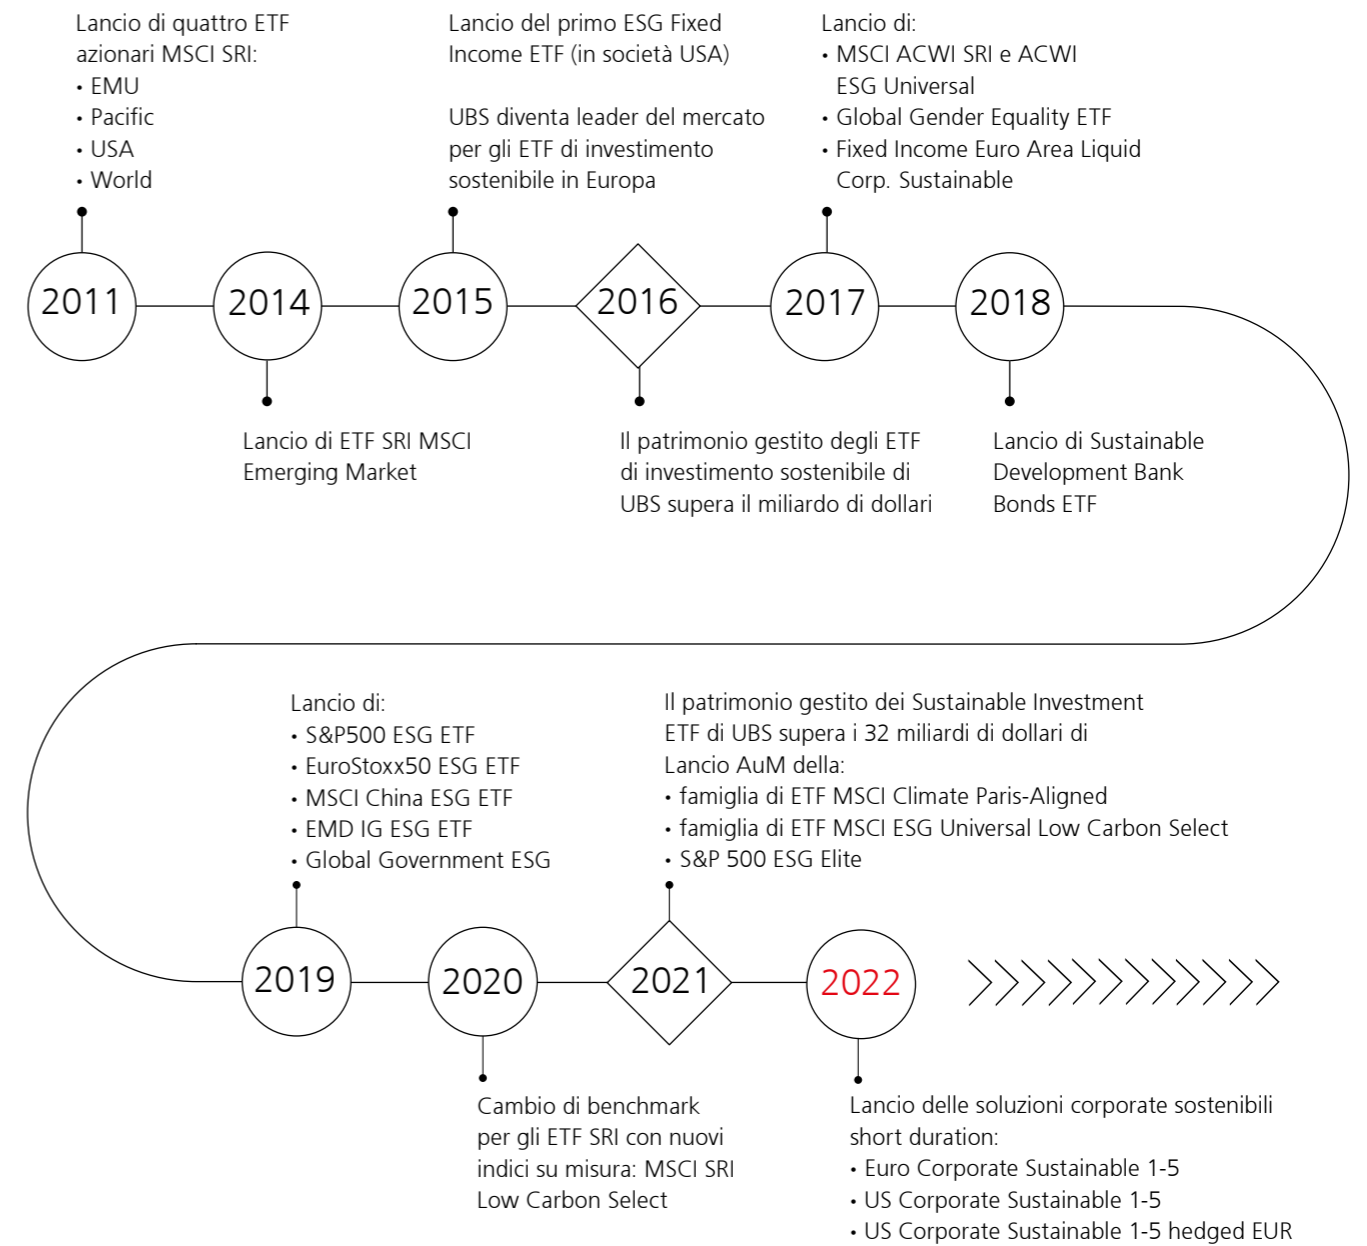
Lancio di quattro ETF azionari MSCI SRI:
• EMU
• Pacific
• USA
• World

Lancio del primo ESG Fixed Income ETF (in società USA)

UBS diventa leader del mercato per gli ETF di investimento sostenibile in Europa

Lancio di:
• MSCI ACWI SRI e ACWI ESG Universal
• Global Gender Equality ETF
• Fixed Income Euro Area Liquid Corp. Sustainable

2011

2014

2015

2016

2017

2018

Lancio di ETF SRI MSCI Emerging Market

Il patrimonio gestito degli ETF di investimento sostenibile di UBS supera il miliardo di dollari

Lancio di Sustainable Development Bank Bonds ETF

Lancio di:
• S&P500 ESG ETF
• EuroStoxx50 ESG ETF
• MSCI China ESG ETF
• EMD IG ESG ETF
• Global Government ESG

Il patrimonio gestito dei Sustainable Investment ETF di UBS supera i 32 miliardi di dollari di Lancio AuM della:
• famiglia di ETF MSCI Climate Paris-Aligned
• famiglia di ETF MSCI ESG Universal Low Carbon Select
• S&P 500 ESG Elite

2019

2020

2021

2022

Cambio di benchmark per gli ETF SRI con nuovi indici su misura: MSCI SRI Low Carbon Select

Lancio delle soluzioni corporate sostenibili short duration:
• Euro Corporate Sustainable 1-5
• US Corporate Sustainable 1-5
• US Corporate Sustainable 1-5 hedged EUR